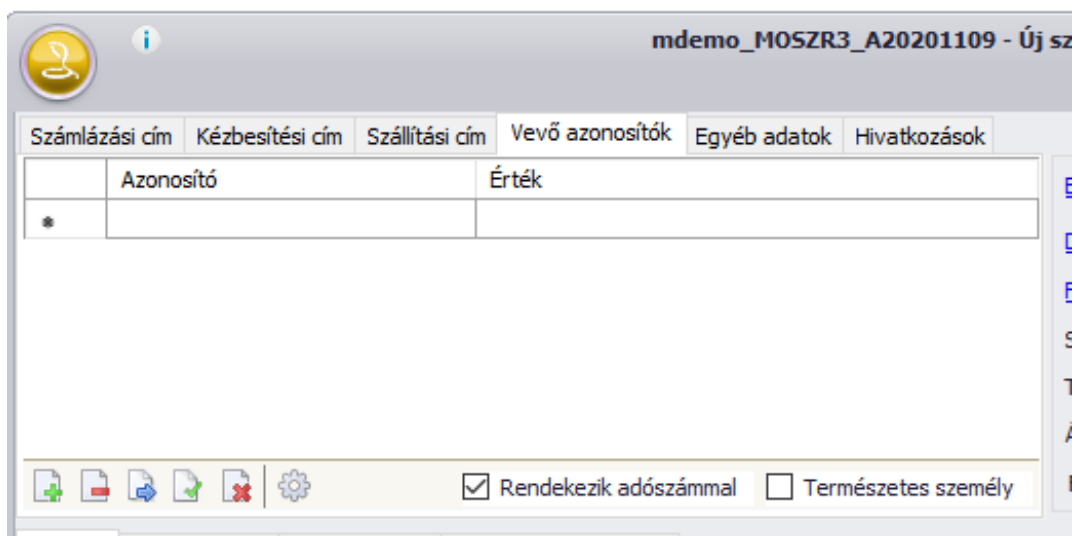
mdemo_MOSZR3_A20201109 - Új sz

| Számlázási cím | Kézbesítési cím | Szállítási cím | Vevő azonosítók | Egyéb adatok | Hivatkozások |
|---|---|---|---|---|---|

| | Azonosító | Érték |
|---|---|---|
| * | | |

Rendekezik adószámmal

Természetes személy